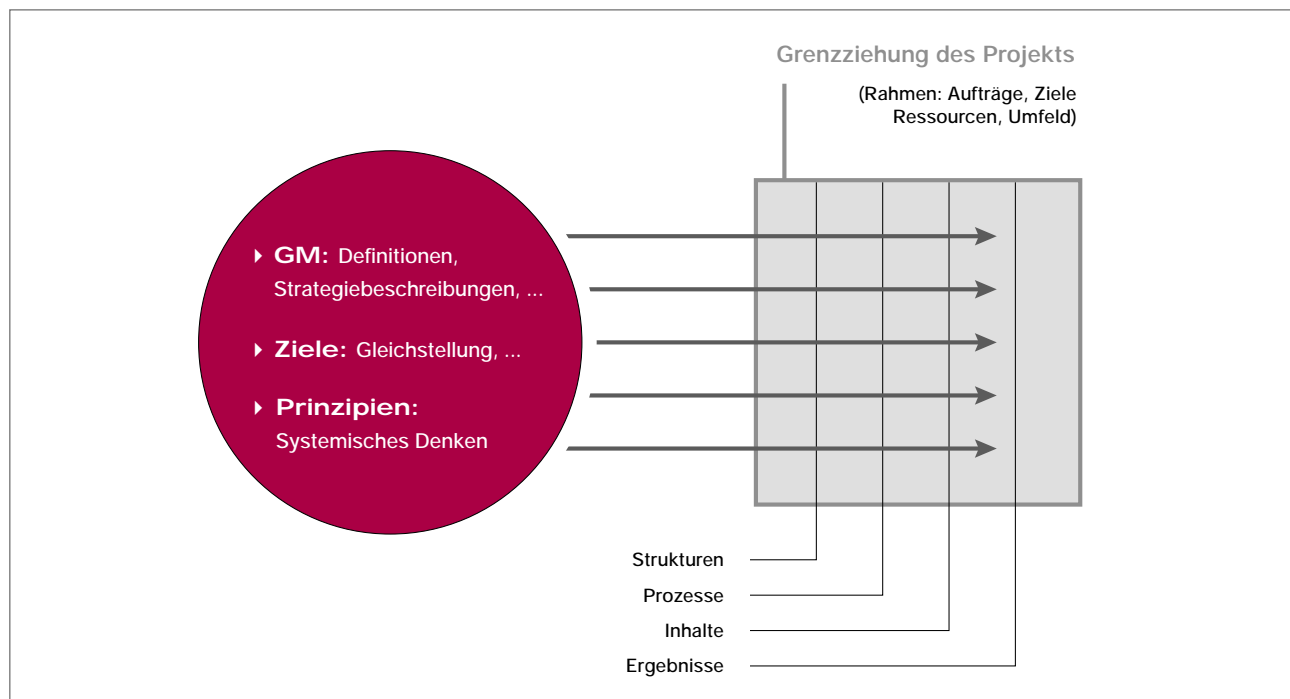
Grenzziehung des Projekts

(Rahmen: Aufträge, Ziele Ressourcen, Umfeld)

GM: Definitionen, Strategiebeschreibungen, ...

Ziele: Gleichstellung, ...

Prinzipien: Systemisches Denken

Strukturen

Prozesse

Inhalte

Ergebnisse